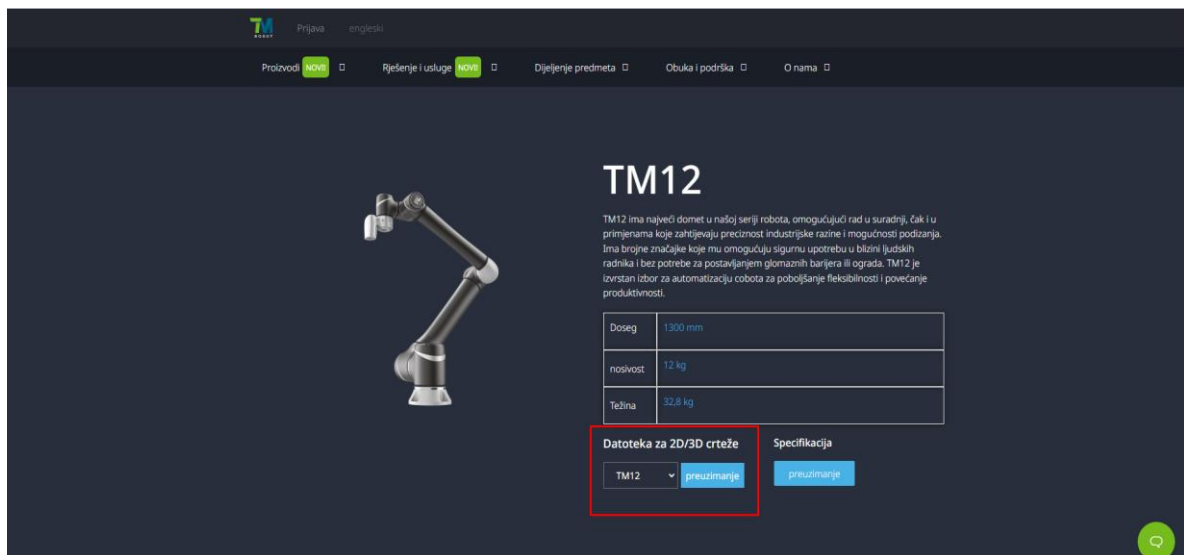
TM ROBOT Prijava engleski

Proizvodi NOVI □ Rješenje i usluge NOVI □ Dijeljenje predmeta □ Obuka i podrška □ O nama □

TM12

TM12 ima najveći domet u našoj seriji robota, omogućujući rad u suradnji, čak i u primjenama koje zahtijevaju preciznost industrijske razine i mogućnosti podizanja. Ima brojne značajke koje mu omogućuju sigurnu upotrebu u blizini ljudskih radnika i bez potrebe za postavljanjem glomaznih barijera ili ograda. TM12 je izvrstan izbor za automatizaciju cobota za poboljšanje fleksibilnosti i povećanje produktivnosti.

| Doseg | 1300 mm |
|---|---|
| nosivost | 12 kg |
| Težina | 32,8 kg |

Datoteka za 2D/3D crteže

TM12 preuzimanje

Specifikacija

preuzimanje